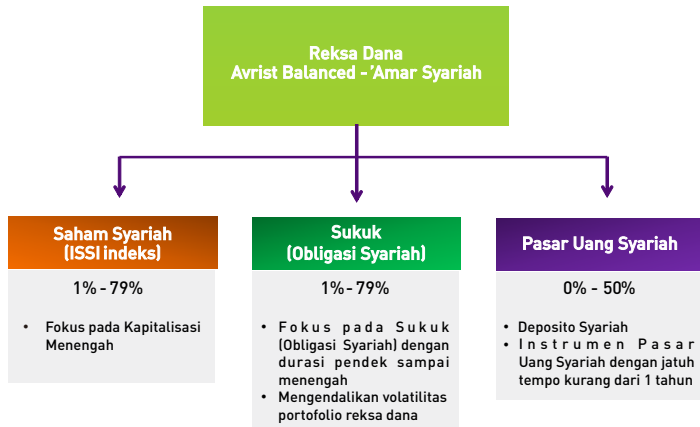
Reksa Dana
Avrist Balanced - 'Amar Syariah

Saham Syariah (ISSI indeks)

1% - 79%

• Fokus pada Kapitalisasi Menengah

Sukuk (Obligasi Syariah)

1% - 79%

• Fokus pada Sukuk (Obligasi Syariah) dengan durasi pendek sampai menengah
• Mengendalikan volatilitas portofolio reksa dana

Pasar Uang Syariah

0% - 50%

• Deposito Syariah
• Instrumen Pasar Uang Syariah dengan jatuh tempo kurang dari 1 tahun